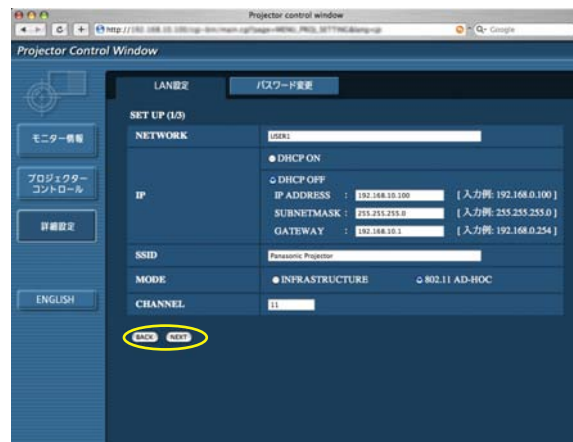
Projector control window

http://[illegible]

Google

Projector Control Window

LAN設定

パスワード変更

モニター情報

プロジェクターコントロール

詳細設定

ENGLISH

SET UP (1/3)

| | |
|---|---|
| NETWORK | USER1 |
| IP | ● DHCP ON<br>○ DHCP OFF<br>IP ADDRESS : 192.168.10.100 [ 入力例: 192.168.0.100 ]<br>SUBNETMASK : 255.255.255.0 [ 入力例: 255.255.255.0 ]<br>GATEWAY : 192.168.10.1 [ 入力例: 192.168.0.254 ] |
| SSID | Panasonic Projector |
| MODE | ● INFRASTRUCTURE ○ 802.11 AD-HOC |
| CHANNEL | 11 |

BACK NEXT